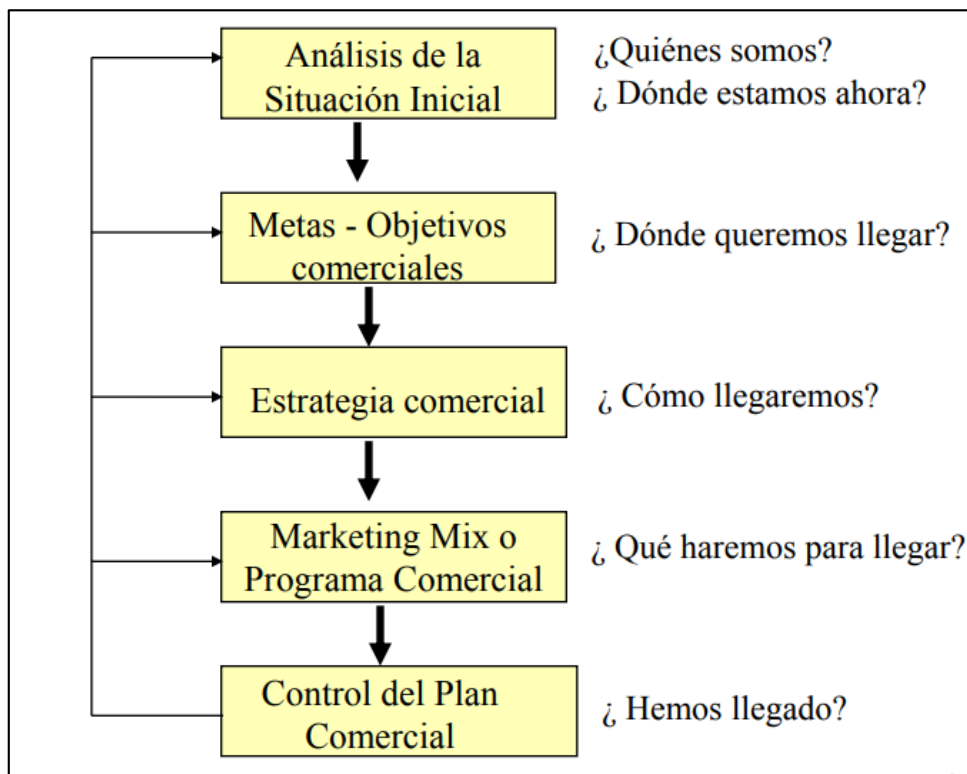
Análisis de la Situación Inicial

¿Quiénes somos?
¿ Dónde estamos ahora?

Metas - Objetivos comerciales

¿ Dónde queremos llegar?

Estrategia comercial

¿ Cómo llegaremos?

Marketing Mix o Programa Comercial

¿ Qué haremos para llegar?

Control del Plan Comercial

¿ Hemos llegado?